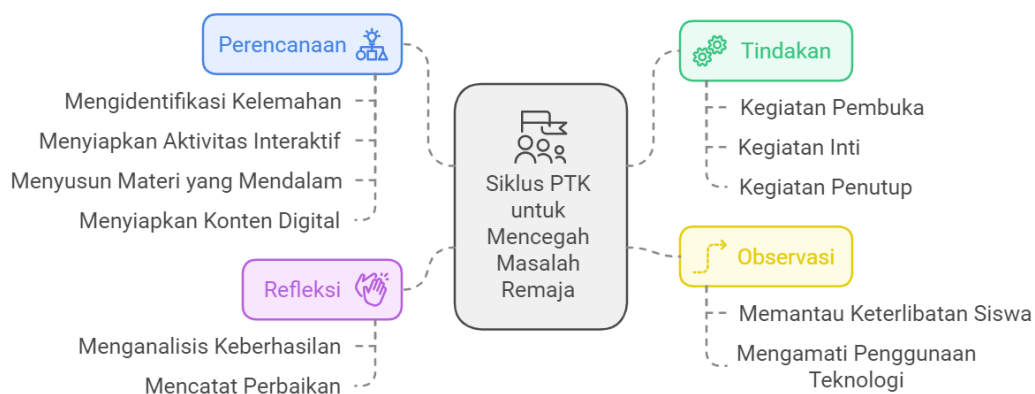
Perencanaan

Mengidentifikasi Kelemahan

Menyiapkan Aktivitas Interaktif

Menyusun Materi yang Mendalam

Menyiapkan Konten Digital

Siklus PTK untuk Mencegah Masalah Remaja

Tindakan

Kegiatan Pembuka

Kegiatan Inti

Kegiatan Penutup

Refleksi

Menganalisis Keberhasilan

Mencatat Perbaikan

Observasi

Memantau Keterlibatan Siswa

Mengamati Penggunaan Teknologi